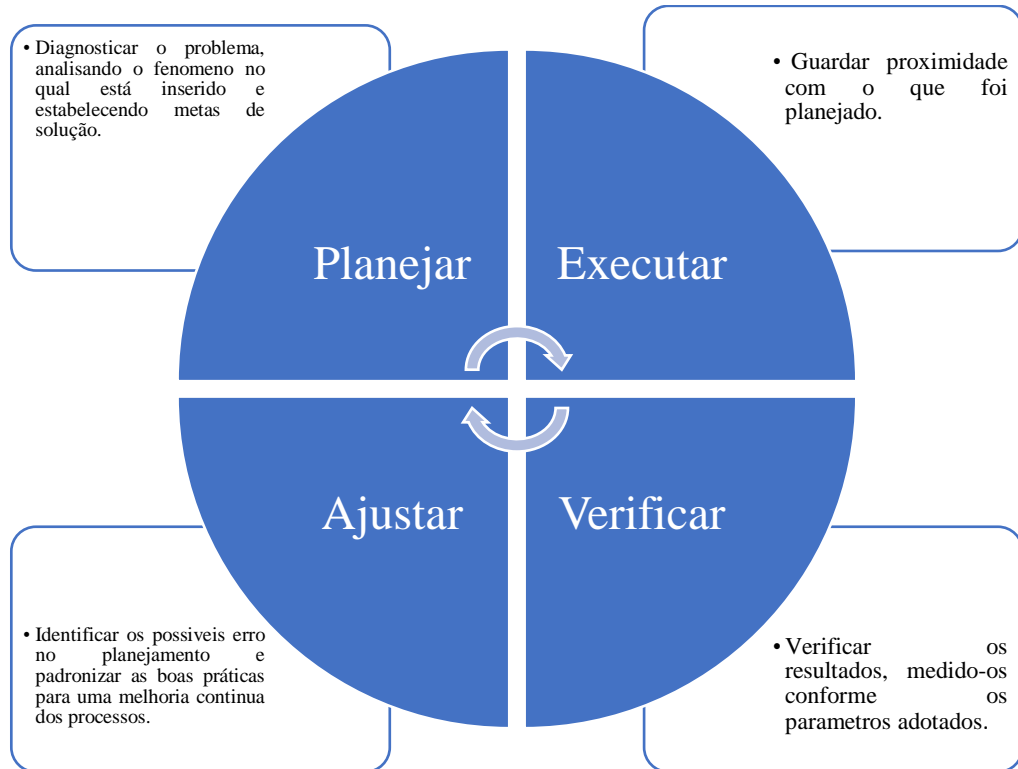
• Diagnosticar o problema, analisando o fenomeno no qual está inserido e estabelecendo metas de solução.

• Guardar proximidade com o que foi planejado.

Planejar

Executar

Ajustar

Verificar

• Identificar os possiveis erro no planejamento e padronizar as boas práticas para uma melhoria continua dos processos.

• Verificar os resultados, medido-os conforme os parametros adotados.